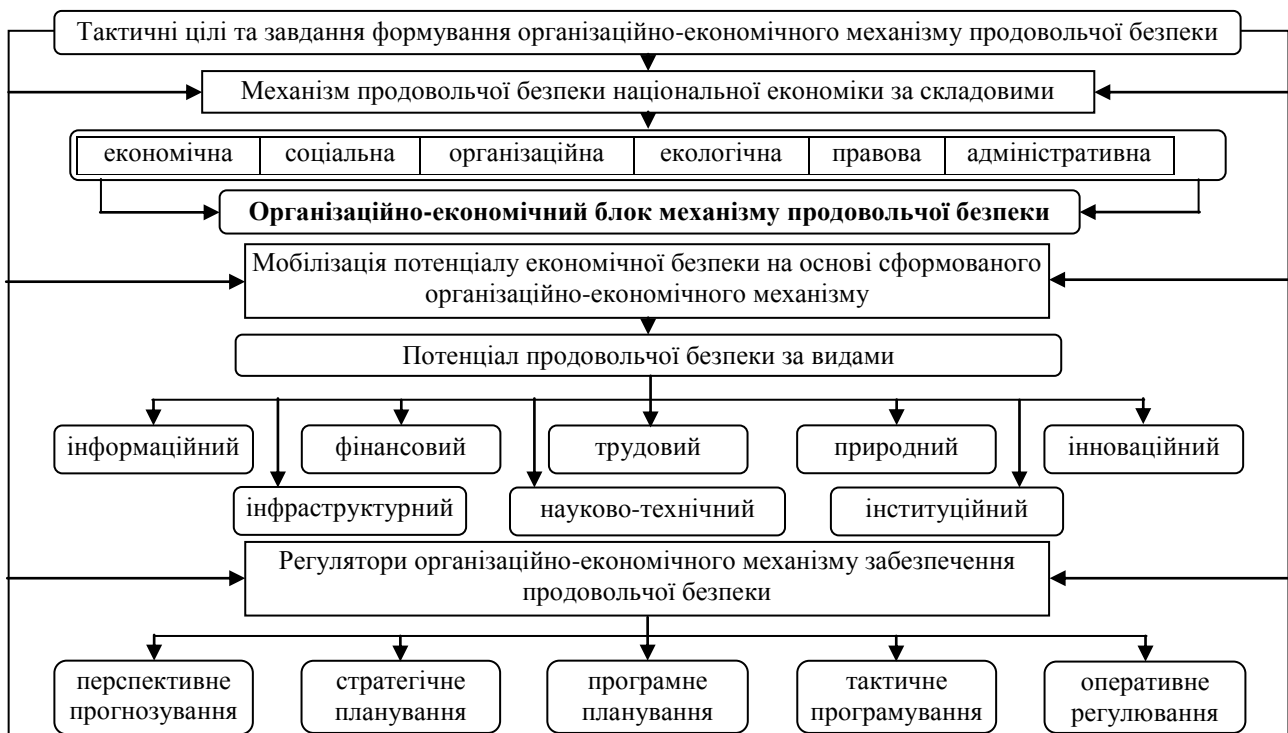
Тактичні цілі та завдання формування організаційно-економічного механізму продовольчої безпеки

Механізм продовольчої безпеки національної економіки за складовими

| економічна | соціальна | організаційна | екологічна | правова | адміністративна |
|---|---|---|---|---|---|

**Організаційно-економічний блок механізму продовольчої безпеки**

Мобілізація потенціалу економічної безпеки на основі сформованого організаційно-економічного механізму

Потенціал продовольчої безпеки за видами

інформаційний

фінансовий

трудовий

природний

інноваційний

інфраструктурний

науково-технічний

інституційний

Регулятори організаційно-економічного механізму забезпечення продовольчої безпеки

перспективне прогнозування

стратегічне планування

програмне планування

тактичне програмування

оперативне регулювання